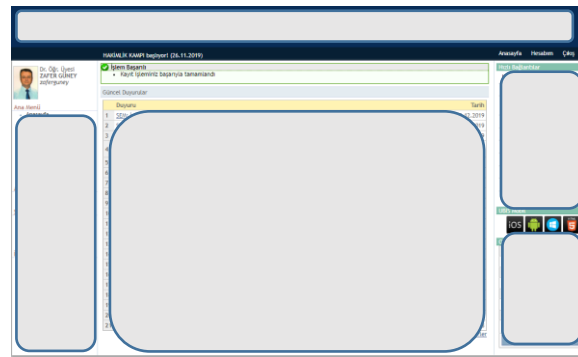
HAKİMLİK KAMPI başlıyor! (26.11.2019)

Anasayfa Hesabım Çıkış

Dr. Öğr. Üyesi
ZAFER GÜNEY
zaferguney

Ana menü

İşlem Başarılı
• Kayıt işleminiz başarıyla tamamlandı

Güncel Duyurular

| | Duyuru | Tarih |
|---|---|---|
| 1 | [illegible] | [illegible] 2019 |
| 2 | | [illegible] |

Hızlı Bağlantılar

iOS